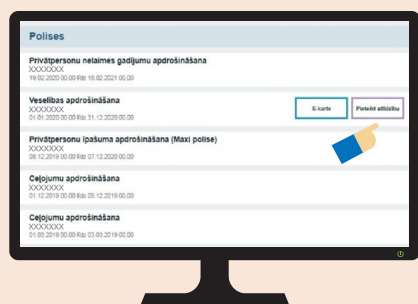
Polises

Privātpersonu nelaimes gadījumu apdrošināšana
XXXXXXX
16.02.2020 00:00 līdz 16.02.2021 00:00

Veselības apdrošināšana
XXXXXXX
01.01.2020 00:00 līdz 31.12.2020 00:00

E-karte

Pieteikt atlīdzību

Privātpersonu īpašuma apdrošināšana (Maxi polise)
XXXXXXX
08.12.2019 00:00 līdz 07.12.2020 00:00

Ceļojumu apdrošināšana
XXXXXXX
01.12.2019 00:00 līdz 05.12.2019 00:00

Ceļojumu apdrošināšana
XXXXXXX
01.03.2019 00:00 līdz 03.03.2019 00:00